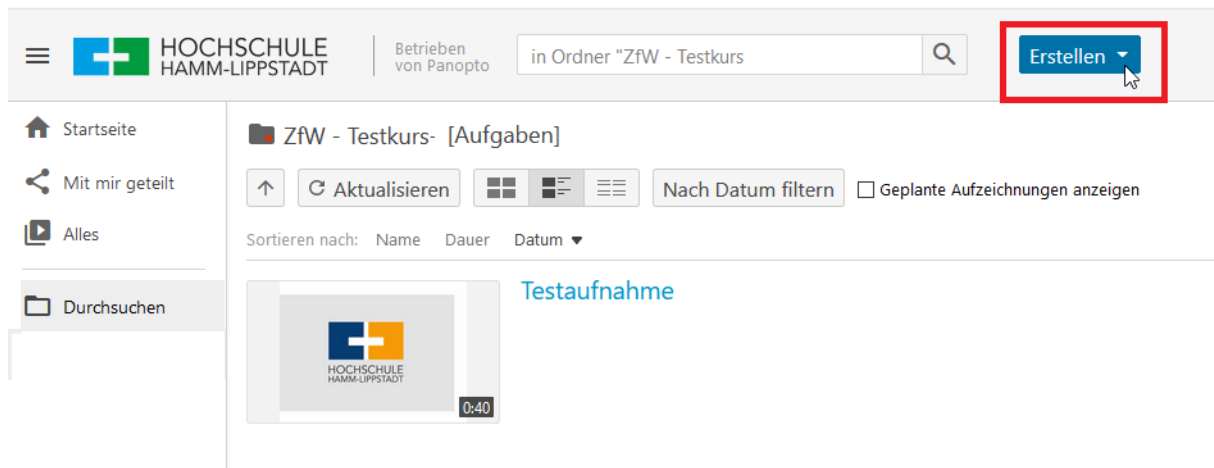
HOCHSCHULE HAMM-LIPPSTADT

Betrieben von Panopto

in Ordner "ZfW - Testkurs

Erstellen

Startseite

Mit mir geteilt

Alles

Durchsuchen

ZfW - Testkurs- [Aufgaben]

Aktualisieren

Nach Datum filtern

Geplante Aufzeichnungen anzeigen

Sortieren nach: Name Dauer Datum

HOCHSCHULE HAMM-LIPPSTADT

0:40

Testaufnahme